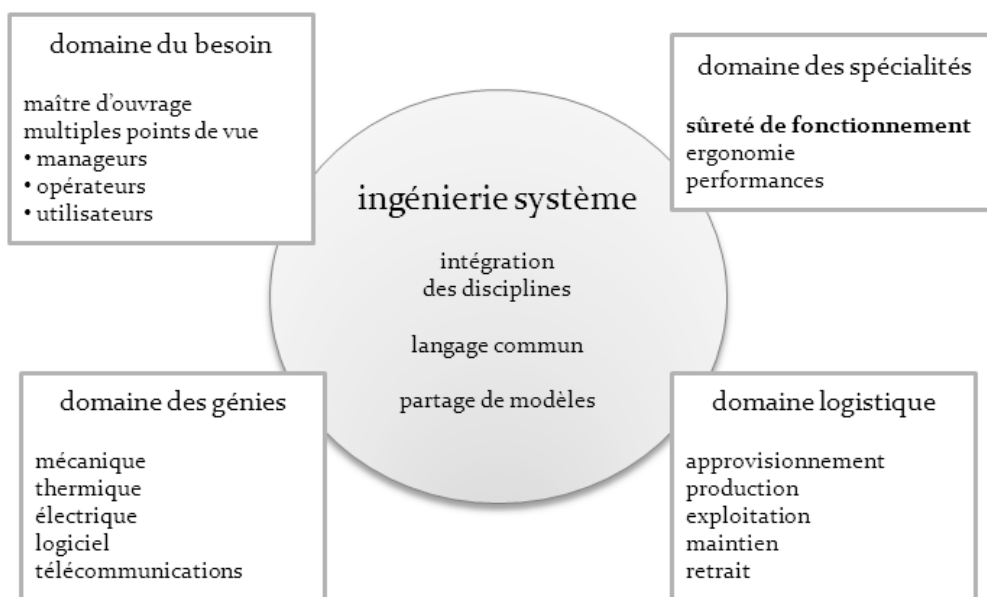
domaine du besoin

maître d'ouvrage
multiples points de vue
• manageurs
• opérateurs
• utilisateurs

domaine des spécialités

**sûreté de fonctionnement**
ergonomie
performances

ingénierie système

intégration
des disciplines

langage commun

partage de modèles

domaine des génies

mécanique
thermique
électrique
logiciel
télécommunications

domaine logistique

approvisionnement
production
exploitation
maintien
retrait